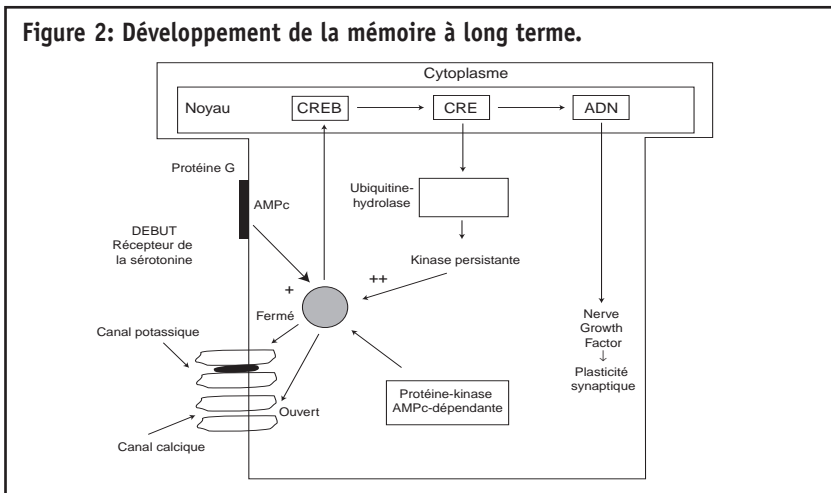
Figure 2: Développement de la mémoire à long terme.

Cytoplasme

Noyau

CREB

CRE

ADN

Protéine G

AMPc

DEBUT
Récepteur de la sérotonine

Ubiquitine-hydrolase

Kinase persistante

+

++

Fermé

Canal potassique

Ouvert

Canal calcique

Protéine-kinase AMPc-dépendante

Nerve Growth Factor
↓
Plasticité synaptique